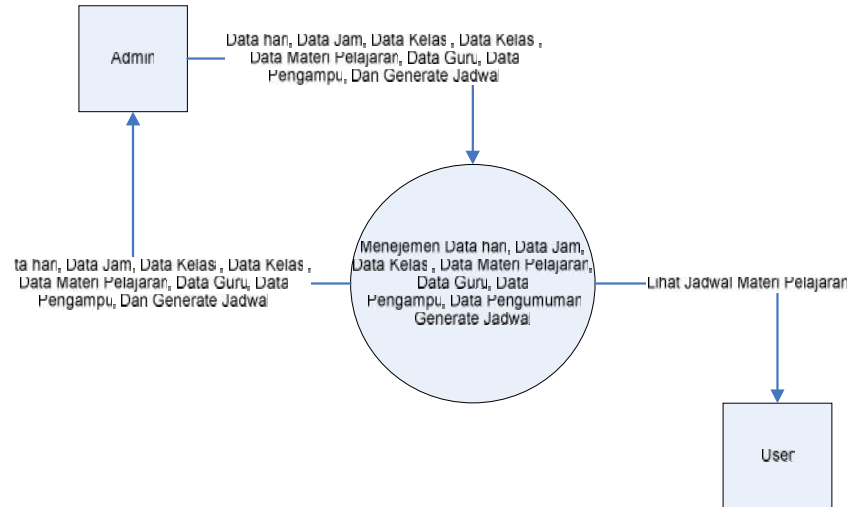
Admin

Data hari, Data Jam, Data Kelas , Data Kelas , Data Materi Pelajaran, Data Guru, Data Pengampu, Dan Generate Jadwal

ta hari, Data Jam, Data Kelas , Data Kelas , Data Materi Pelajaran, Data Guru, Data Pengampu, Dan Generate Jadwal

Menejemen Data hari, Data Jam, Data Kelas , Data Materi Pelajaran, Data Guru, Data Pengampu, Data Pengumuman Generate Jadwal

Lihat Jadwal Materi Pelajaran

User